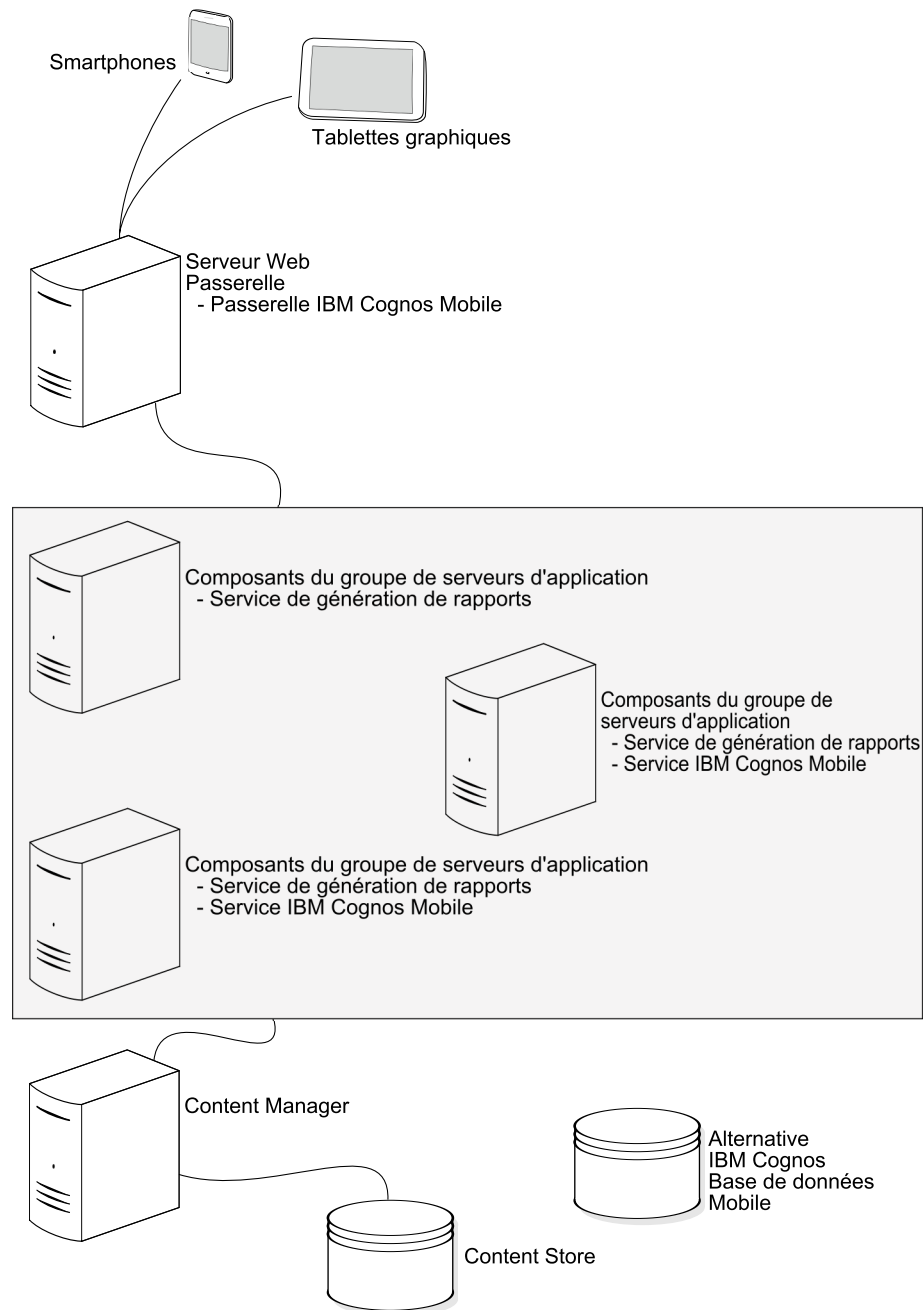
Smartphones

Tablettes graphiques

Serveur Web
Passerelle
- Passerelle IBM Cognos Mobile

Composants du groupe de serveurs d'application
- Service de génération de rapports

Composants du groupe de serveurs d'application
- Service de génération de rapports
- Service IBM Cognos Mobile

Composants du groupe de serveurs d'application
- Service de génération de rapports
- Service IBM Cognos Mobile

Content Manager

Alternative
IBM Cognos
Base de données
Mobile

Content Store